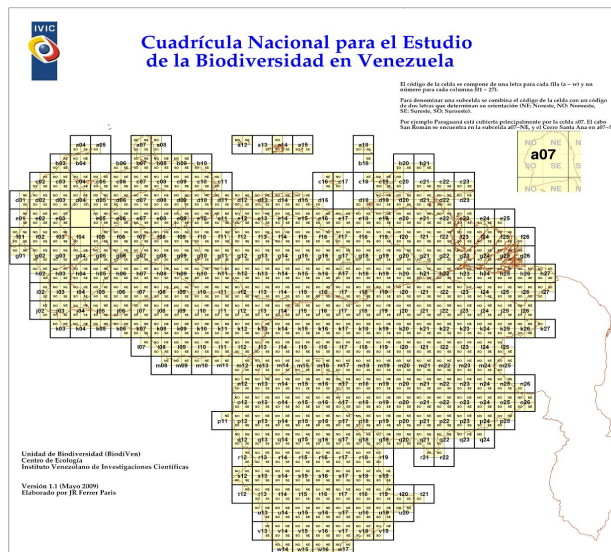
IVIC

Cuadrícula Nacional para el Estudio de la Biodiversidad en Venezuela

El código de la celda se compone de una letra para cada fila (a – w) y un número para cada columna (01 – 27).

Para denominar una subcelda se combina el código de la celda con un código de dos letras que determinan su orientación (NE: Noreste, NO: Noroeste, SE: Sureste, SO: Suroeste).

Por ejemplo Paraguaná está cubierta principalmente por la celda a07. El cabo San Román se encuentra en la subcelda a07–NE, y el Cerro Santa Ana en a07–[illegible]

NO NE
a07
SO SE

Unidad de Biodiversidad (BiodiVen)
Centro de Ecología
Instituto Venezolano de Investigaciones Científicas

Versión 1.1 (Mayo 2009)
Elaborado por JR Ferrer Paris

a04 a05 a07 a08 a12 a13 a14 a15 a18
b03 b04 b06 b07 b08 b09 b10 b18 b20 b21
c02 c03 c04 c05 c06 c07 c08 c09 c10 c11 c16 c17 c18 c19 c20 c21 c22 c23
d01 d02 d03 d04 d05 d06 d07 d08 d09 d10 d11 d12 d13 d14 d15 d16 d17 d18 d19 d20 d21 d22 d23
e01 e02 e03 e04 e05 e06 e07 e08 e09 e10 e11 e12 e13 e14 e15 e16 e17 e18 e19 e20 e21 e22 e23 e24 e25
f01 f02 f03 f04 f05 f06 f07 f08 f09 f10 f11 f12 f13 f14 f15 f16 f17 f18 f19 f20 f21 f22 f23 f24 f25 f26
g01 g02 g03 g04 g05 g06 g07 g08 g09 g10 g11 g12 g13 g14 g15 g16 g17 g18 g19 g20 g21 g22 g23 g24 g25 g26
h02 h03 h04 h05 h06 h07 h08 h09 h10 h11 h12 h13 h14 h15 h16 h17 h18 h19 h20 h21 h22 h23 h24 h25 h26
i02 i03 i04 i05 i06 i07 i08 i09 i10 i11 i12 i13 i14 i15 i16 i17 i18 i19 i20 i21 i22 i23 i24 i25 i26
j02 j03 j04 j05 j06 j07 j08 j09 j10 j11 j12 j13 j14 j15 j16 j17 j18 j19 j20 j21 j22 j23 j24 j25 j26
k03 k04 k05 k06 k07 k08 k09 k10 k11 k12 k13 k14 k15 k16 k17 k18 k19 k20 k21 k22 k23 k24 k25 k26 k27
l08 l09 l10 l11 l12 l13 l14 l15 l16 l17 l18 l19 l20 l21 l22 l23 l24 l25
m08 m09 m10 m11 m12 m13 m14 m15 m16 m17 m18 m19 m20 m21 m22 m23 m24 m25
n12 n13 n14 n15 n16 n17 n18 n19 n20 n21 n22 n23 n24 n25 n26
o12 o13 o14 o15 o16 o17 o18 o19 o20 o21 o22 o23 o24 o25
p11 p12 p13 p14 p15 p16 p17 p18 p19 p20 p21 p22 p23 p24 p25
q12 q13 q14 q15 q16 q17 q18 q19 q20 q21 q22 q23 q24
r12 r13 r14 r15 r16 r17 r18 r19 r21 r22
s12 s13 s14 s15 s16 s17 s18 s19
t12 t13 t14 t15 t16 t17 t18 t19 t20 t21
u13 u14 u15 u16 u17 u18 u19 u20
v13 v14 v15 v16 v17
w14 w15 w16 w17